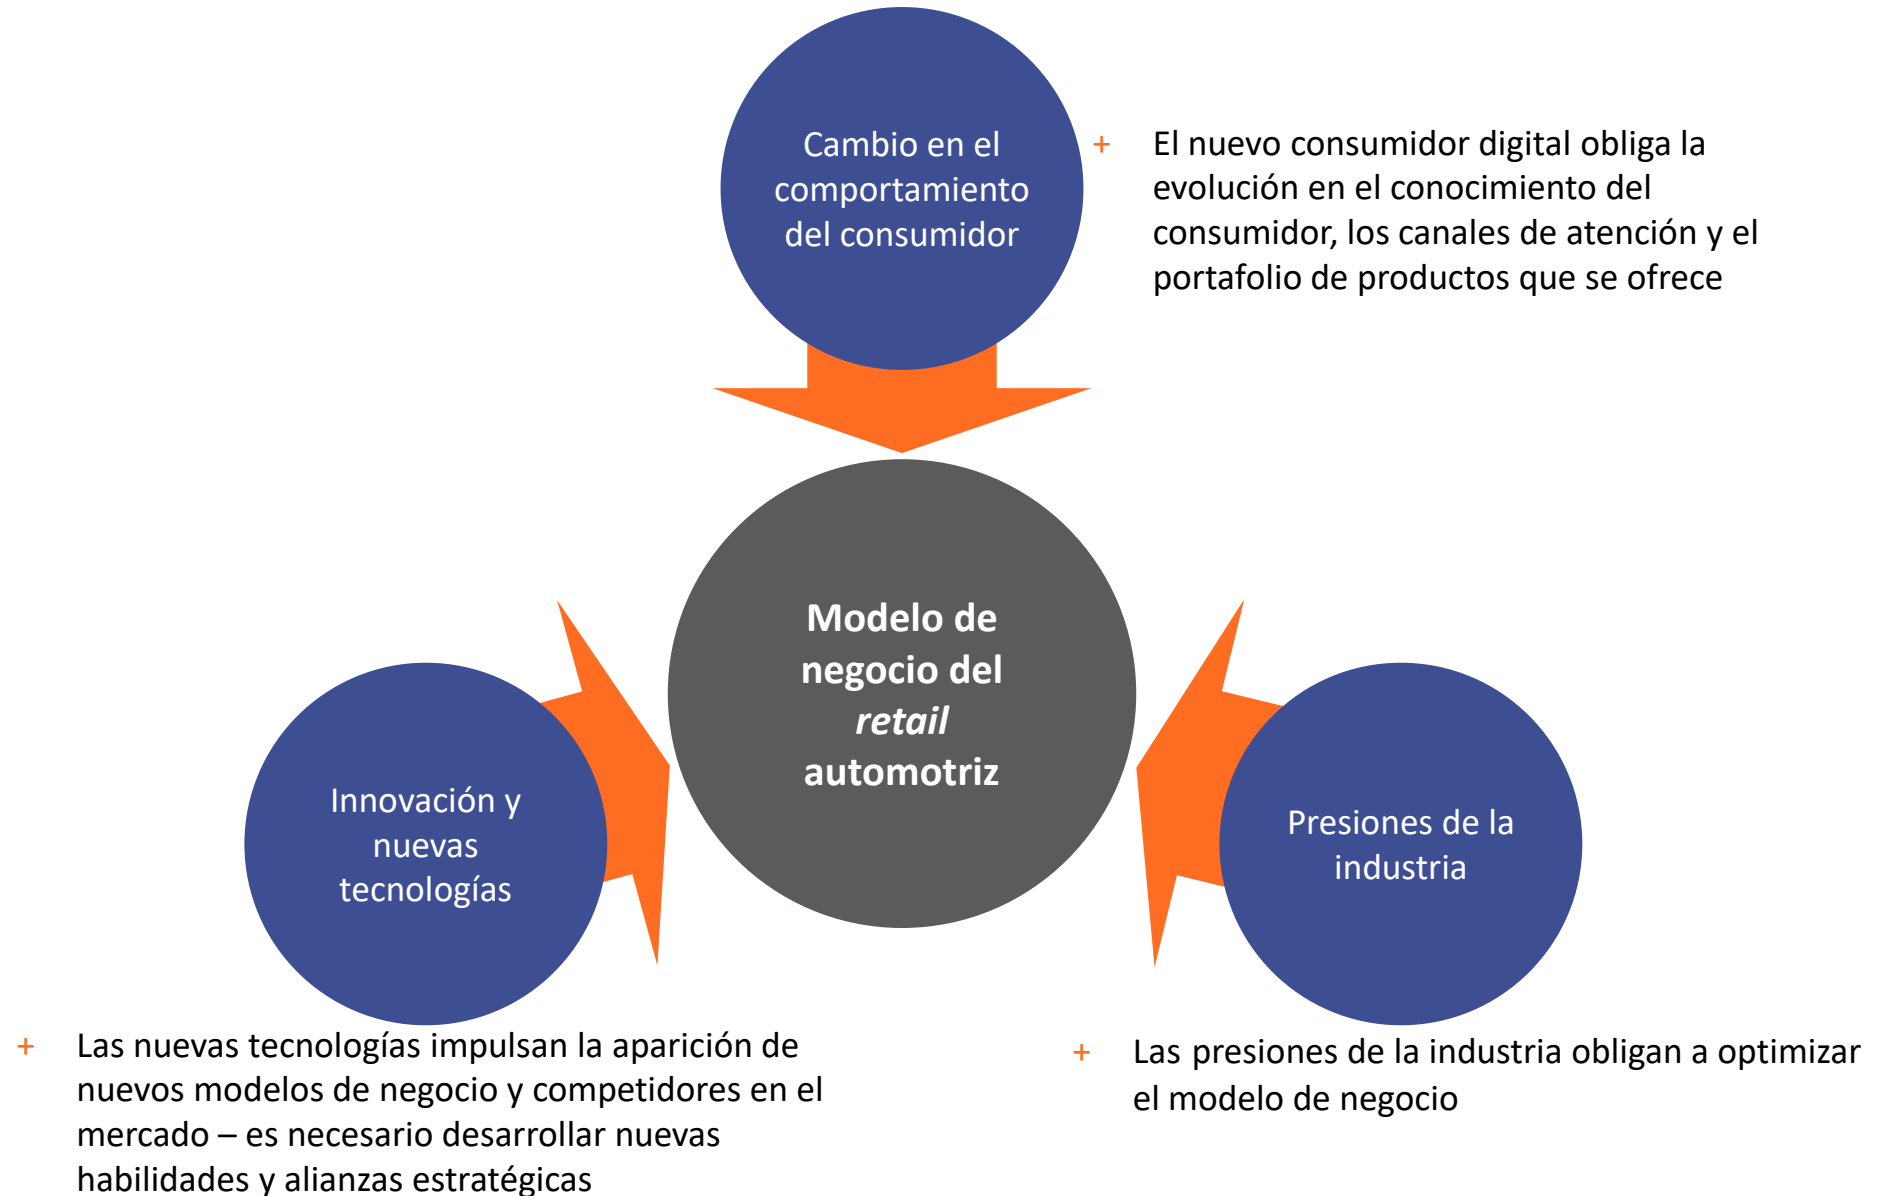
Cambio en el comportamiento del consumidor

+ El nuevo consumidor digital obliga la evolución en el conocimiento del consumidor, los canales de atención y el portafolio de productos que se ofrece

**Modelo de negocio del *retail* automotriz**

Innovación y nuevas tecnologías

Presiones de la industria

+ Las nuevas tecnologías impulsan la aparición de nuevos modelos de negocio y competidores en el mercado – es necesario desarrollar nuevas habilidades y alianzas estratégicas

+ Las presiones de la industria obligan a optimizar el modelo de negocio